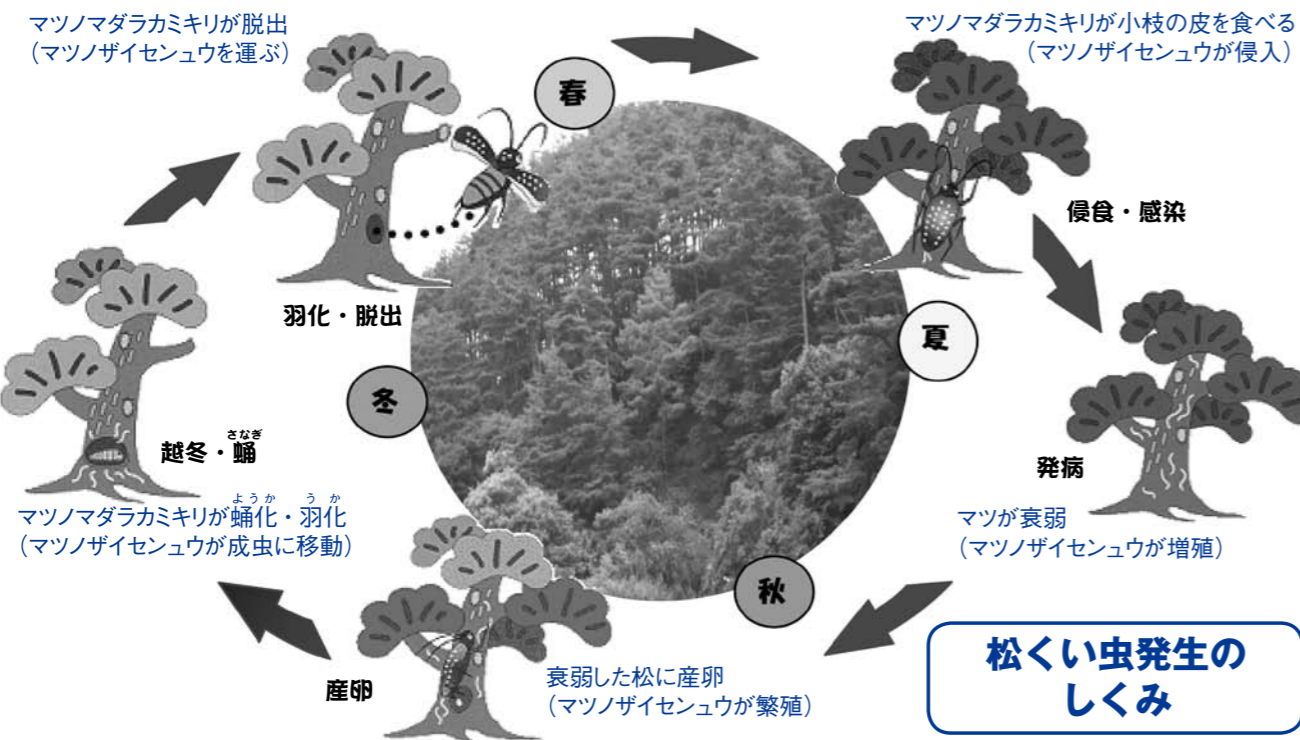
マツノマダラカミキリが脱出
（マツノザイセンュウを運ぶ）

春

マツノマダラカミキリが小枝の皮を食べる
（マツノザイセンュウが侵入）

侵食・感染

羽化・脱出

夏

冬

さなぎ
越冬・蛹

発病

ようか　うか
マツノマダラカミキリが蛹化・羽化
（マツノザイセンュウが成虫に移動）

マツが衰弱
（マツノザイセンュウが増殖）

秋

産卵

衰弱した松に産卵
（マツノザイセンュウが繁殖）

松くい虫発生のしくみ